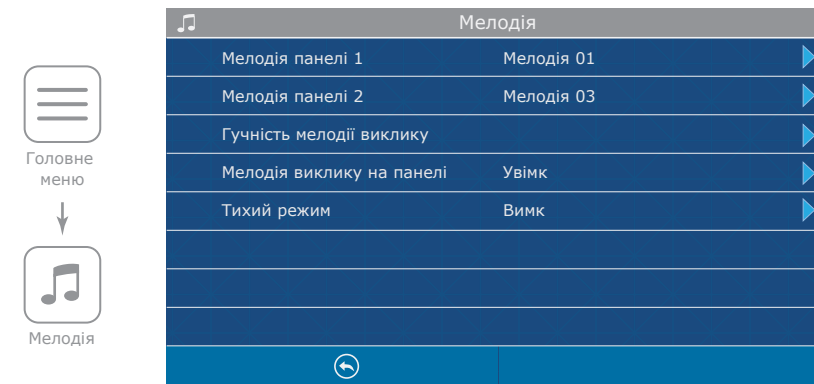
Головне меню

Мелодія

Мелодія

| Мелодія панелі 1 | Мелодія 01 |
|---|---|
| Мелодія панелі 2 | Мелодія 03 |
| Гучність мелодії виклику | |
| Мелодія виклику на панелі | Увімк |
| Тихий режим | Вимк |